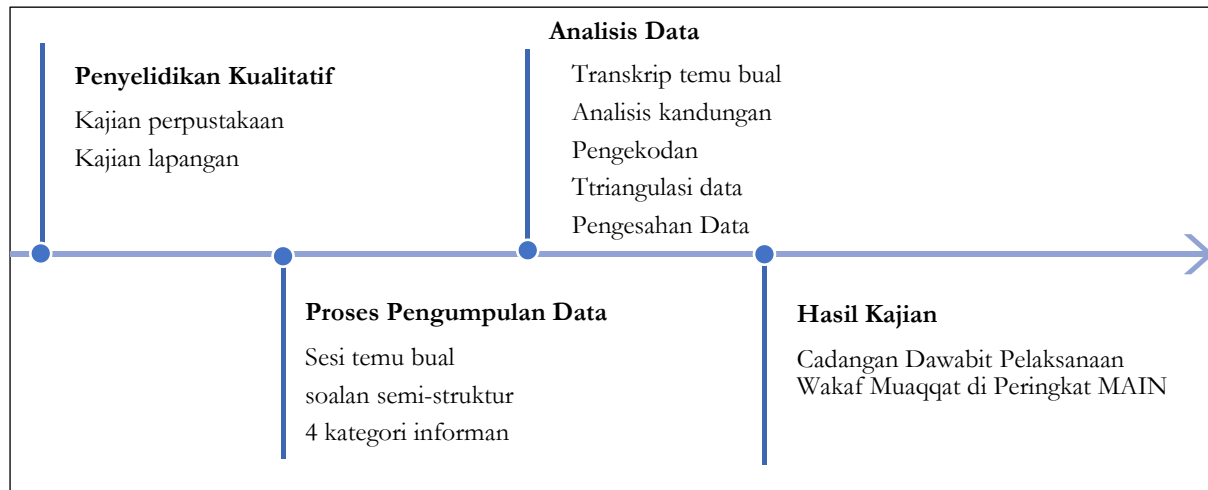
Penyelidikan Kualitatif

Kajian perpustakaan

Kajian lapangan

Proses Pengumpulan Data

Sesi temu bual

soalan semi-struktur

4 kategori informan

Analisis Data

Transkrip temu bual

Analisis kandungan

Pengekodan

Ttriangulasi data

Pengesahan Data

Hasil Kajian

Cadangan Dawabit Pelaksanaan Wakaf Muaqqat di Peringkat MAIN